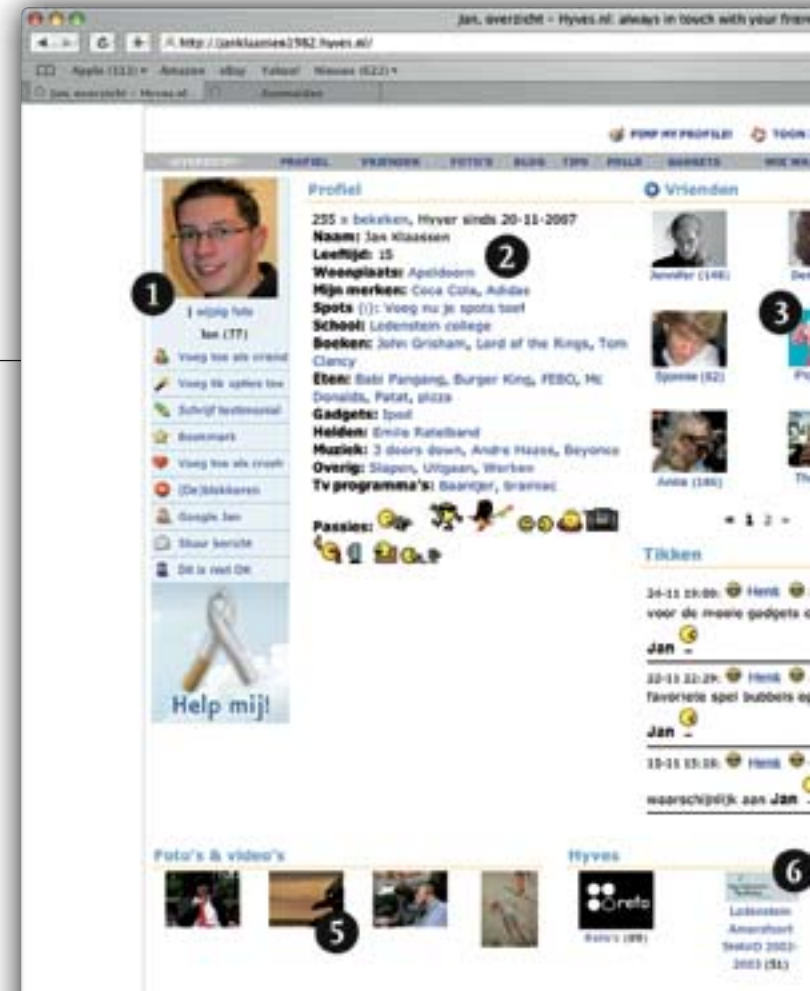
Jan, overzicht - Hyves.nl: always in touch with your frien

http://janklaassen1982.hyves.nl/

Apple (112) Amazon eBay Yahoo! Nieuws (622)

Jan, overzicht - Hyves.nl

Aanmelden

POMP MY PROFILE! TOON

OVERZICHT PROFIEL VRIENDEN FOTO'S BLOG TIPS POLLS GADGETS WIE WA

1

wijzig foto

Jan (17)

Voeg toe als vriend

Voeg lik opties toe

Schrijf testimonial

Bookmark

Voeg toe als crush

(De)blokkeren

Google Jan

Stuur bericht

Dit is niet OK

Help mij!

Profiel

255 x bekeken, Hyver sinds 20-11-2007

Naam: Jan Klaassen

Leeftijd: 15

Woonplaats: Apeldoorn

Mijn merken: Coca Cola, Adidas

Spots (:): Voeg nu je spots toe!

School: Lodenstein college

Boeken: John Grisham, Lord of the Rings, Tom Clancy

Eten: Babi Pangang, Burger King, FEBO, Mc Donalds, Patat, pizza

Gadgets: Ipod

Helden: Emile Ratelband

Muziek: 3 doors down, Andre Hazes, Beyonce

Overig: Slapen, Uitgaan, Werken

Tv programma's: Baantjer, Icarnac

Passies:

2

Vrienden

Jennifer (146)

Den

3

Sjoerde (62)

Pi

Anna (186)

Th

« 1 2 »

Tikken

24-11 19:00: Henk

voor de mooie gadgets o

Jan

22-11 22:29: Henk

favoriete spel bubbels op

Jan

19-11 15:16: Henk

waarschijnlijk aan Jan

Foto's & video's

5

Hyves

6

Foto's (89)

Lodenstein Amersfoort Vwo 2002-2003 (51)